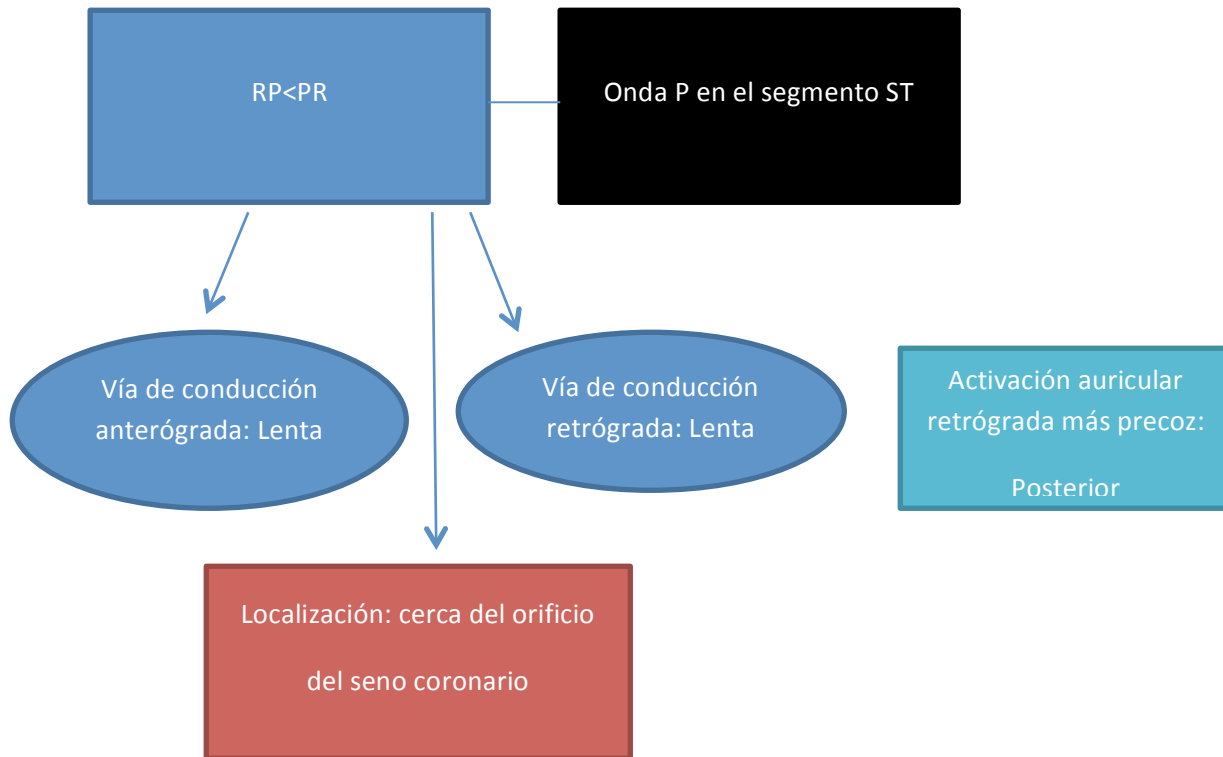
RP<PR

Onda P en el segmento ST

Vía de conducción anterógrada: Lenta

Vía de conducción retrógrada: Lenta

Activación auricular retrógrada más precoz:

Posterior

Localización: cerca del orificio

del seno coronario